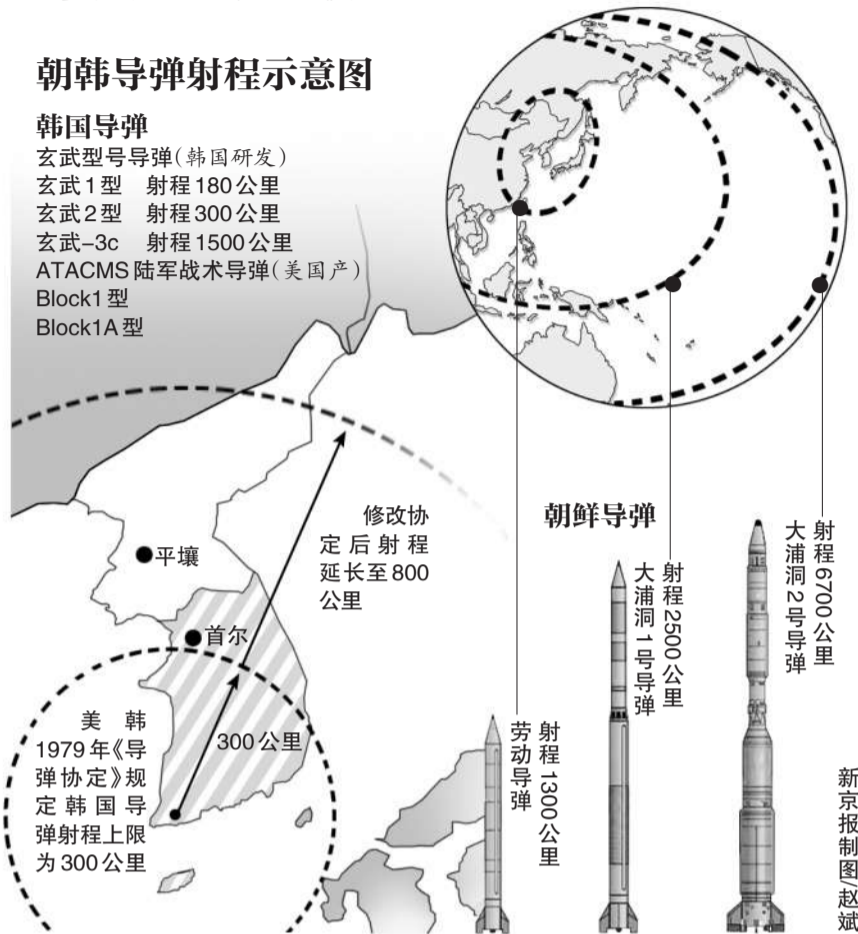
朝韩导弹射程示意图

韩国导弹
玄武型号导弹(韩国研发)
玄武1型　射程180公里
玄武2型　射程300公里
玄武-3c　射程1500公里
ATACMS陆军战术导弹(美国产)
Block1型
Block1A型

修改协定后射程延长至800公里

平壤

首尔

300公里

美韩1979年《导弹协定》规定韩国导弹射程上限为300公里

朝鲜导弹

射程1300公里
劳动导弹

射程2500公里
大浦洞1号导弹

射程6700公里
大浦洞2号导弹

新京报制图/赵斌